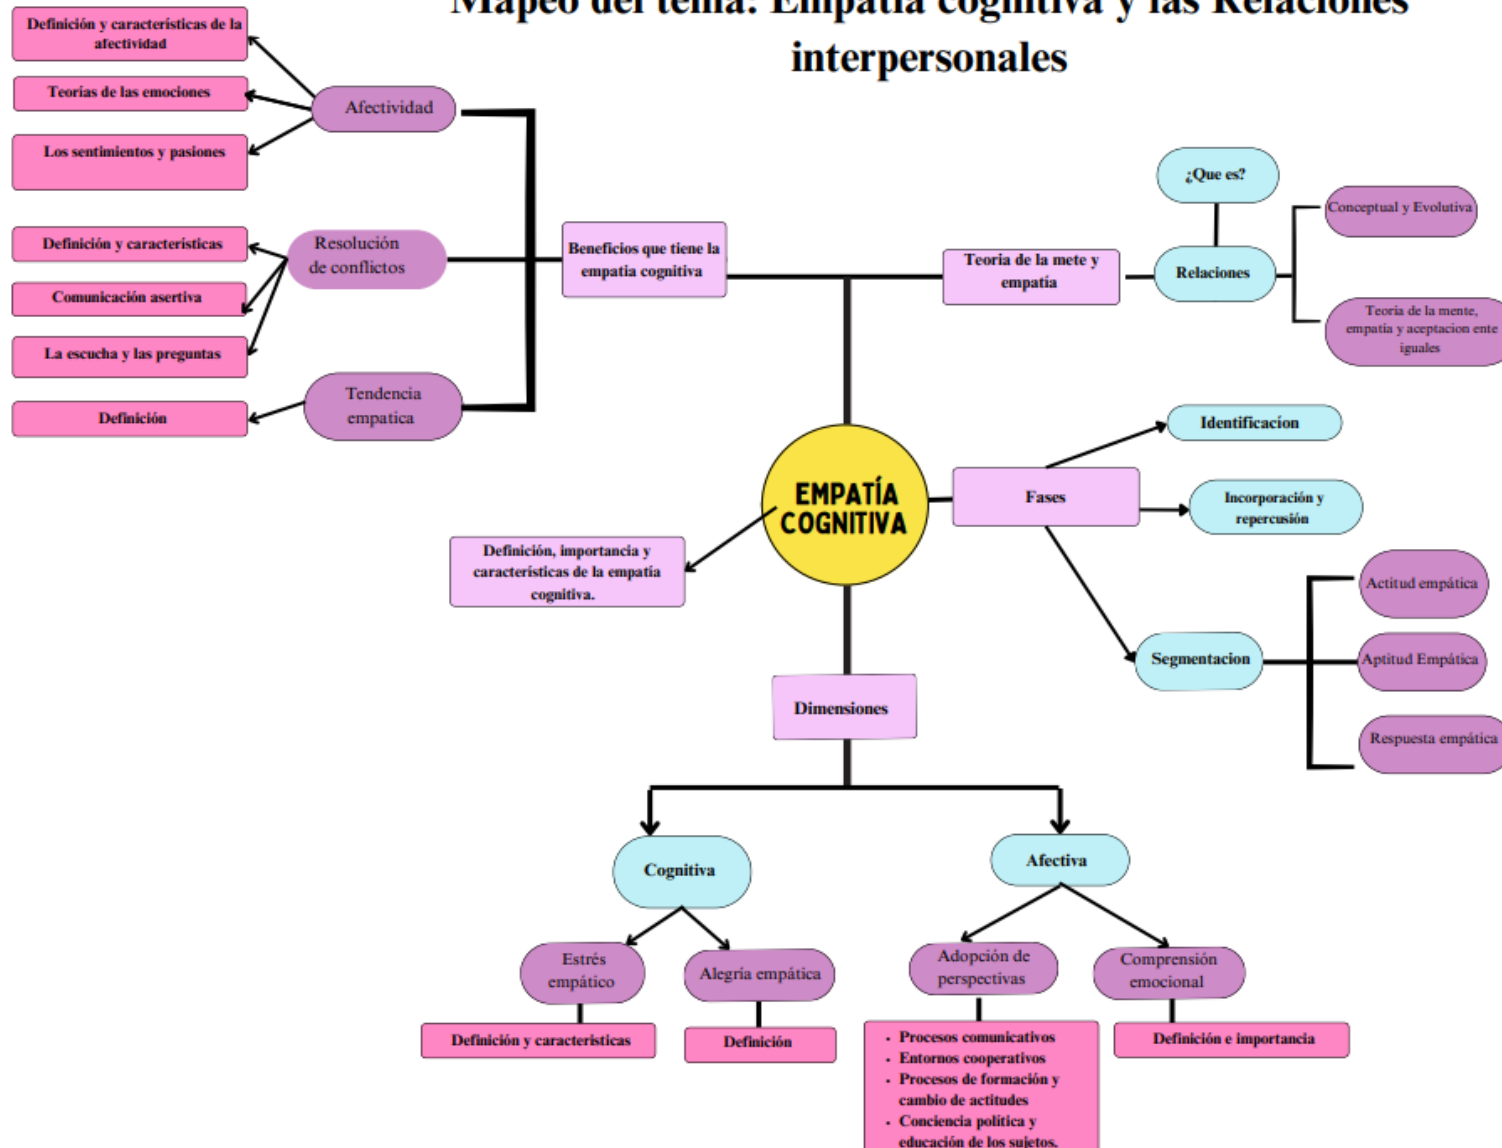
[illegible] interpersonales

Definición y características de la afectividad

Teorías de las emociones

Los sentimientos y pasiones

Afectividad

Definición y características

Comunicación asertiva

La escucha y las preguntas

Resolución de conflictos

Definición

Tendencia empatica

Beneficios que tiene la empatia cognitiva

Teoria de la mete y empatía

¿Que es?

Relaciones

Conceptual y Evolutiva

Teoría de la mente, empatía y aceptacion ente iguales

Identificacíon

Fases

Incorporación y repercusión

EMPATÍA COGNITIVA

Definición, importancia y características de la empatía cognitiva.

Actitud empática

Segmentacion

Aptitud Empática

Respuesta empática

Dimensiones

Cognitiva

Afectiva

Estrés empático

Alegría empática

Adopción de perspectivas

Comprensión emocional

Definición y características

Definición

Definición e importancia

- Procesos comunicativos
- Entornos cooperativos
- Procesos de formación y cambio de actitudes
- Conciencia politica y educación de los sujetos.